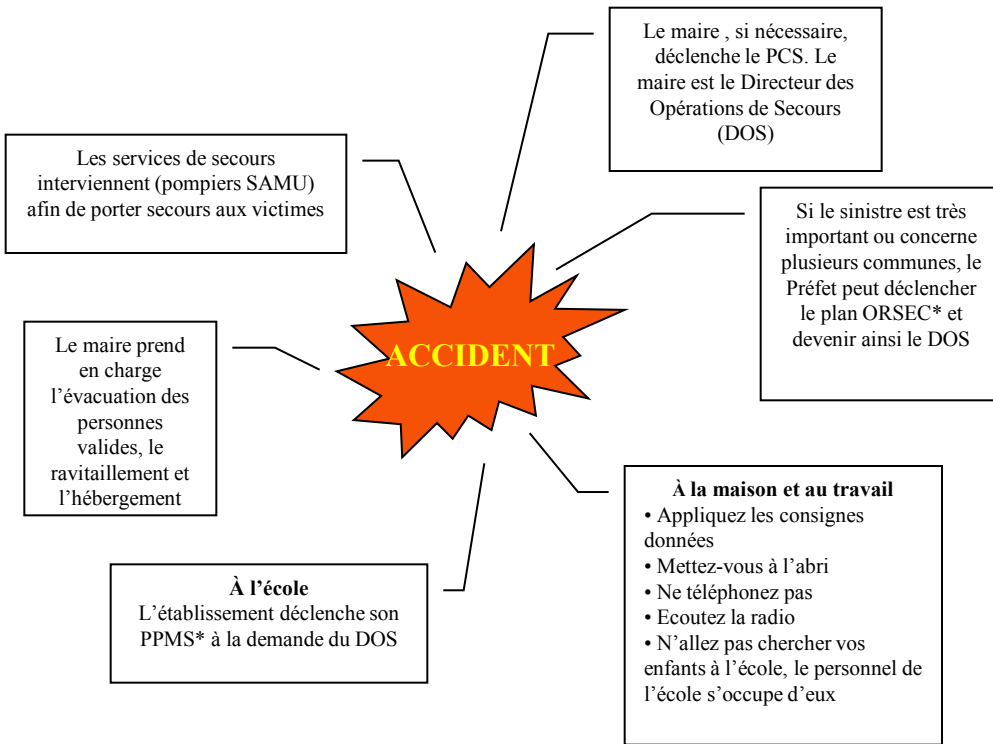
Le maire , si nécessaire, déclenche le PCS. Le maire est le Directeur des Opérations de Secours (DOS)

Les services de secours interviennent (pompiers SAMU) afin de porter secours aux victimes

Si le sinistre est très important ou concerne plusieurs communes, le Préfet peut déclencher le plan ORSEC* et devenir ainsi le DOS

ACCIDENT

Le maire prend en charge l'évacuation des personnes valides, le ravitaillement et l'hébergement

**À la maison et au travail**
• Appliquez les consignes données
• Mettez-vous à l'abri
• Ne téléphonez pas
• Ecoutez la radio
• N'allez pas chercher vos enfants à l'école, le personnel de l'école s'occupe d'eux

**À l'école**
L'établissement déclenche son PPMS* à la demande du DOS